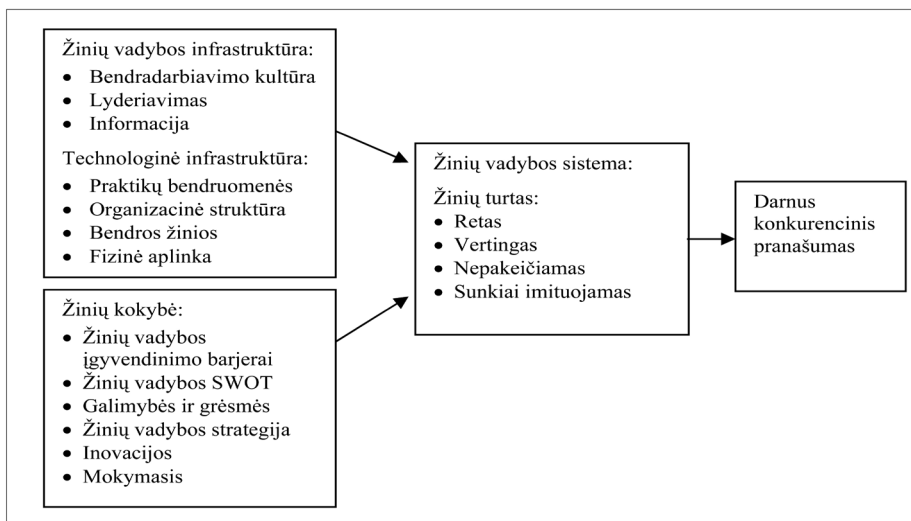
Žinių vadybos infrastruktūra:
• Bendradarbiavimo kultūra
• Lyderiavimas
• Informacija

Technologinė infrastruktūra:
• Praktikų bendruomenės
• Organizacinė struktūra
• Bendros žinios
• Fizinė aplinka

Žinių kokybė:
• Žinių vadybos įgyvendinimo barjerai
• Žinių vadybos SWOT
• Galimybės ir grėsmės
• Žinių vadybos strategija
• Inovacijos
• Mokymasis

Žinių vadybos sistema:

Žinių turtas:
• Retas
• Vertingas
• Nepakeičiamas
• Sunkiai imituojamas

Darnus konkurencinis pranašumas